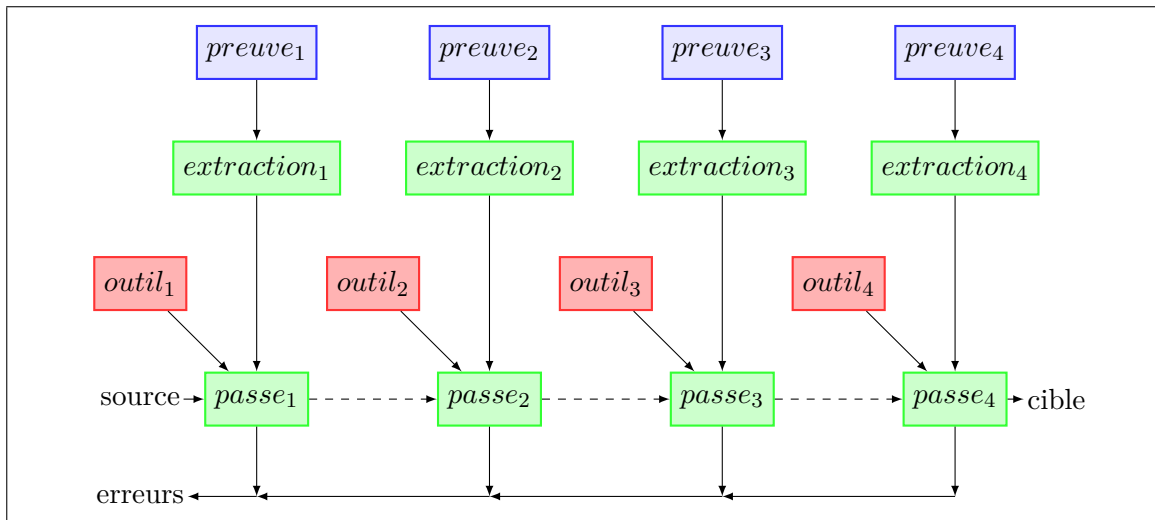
$preuve_1$ $preuve_2$ $preuve_3$ $preuve_4$

$extraction_1$ $extraction_2$ $extraction_3$ $extraction_4$

$outil_1$ $outil_2$ $outil_3$ $outil_4$

source $passe_1$ $passe_2$ $passe_3$ $passe_4$ cible

erreurs